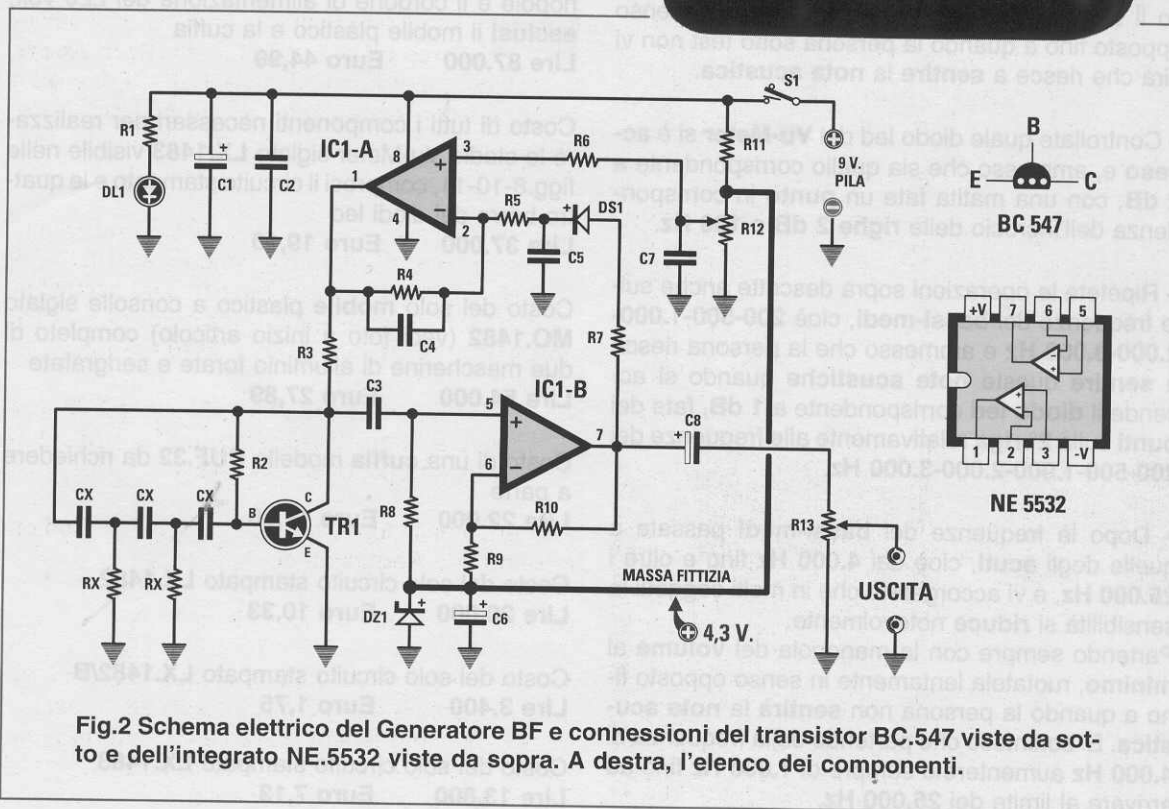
R1
DL1
C1
C2
IC1-A
8
3
1
2
4
R6
R5
DS1
C5
R4
C4
R3
C3
S1
R11
9 V.
PILA
R12
C7
R7
IC1-B
5
6
7
C8
R2
C
B
E
TR1
CX
CX
CX
RX
RX
R8
R10
R9
DZ1
C6
MASSA FITTIZIA
4,3 V.
R13
USCITA
B
E
C
BC 547
+V
7
6
5
1
2
3
-V
NE 5532

Fig.2 Schema elettrico del Generatore BF e connessioni del transistor BC.547 viste da sotto e dell'integrato NE.5532 viste da sopra. A destra, l'elenco dei componenti.